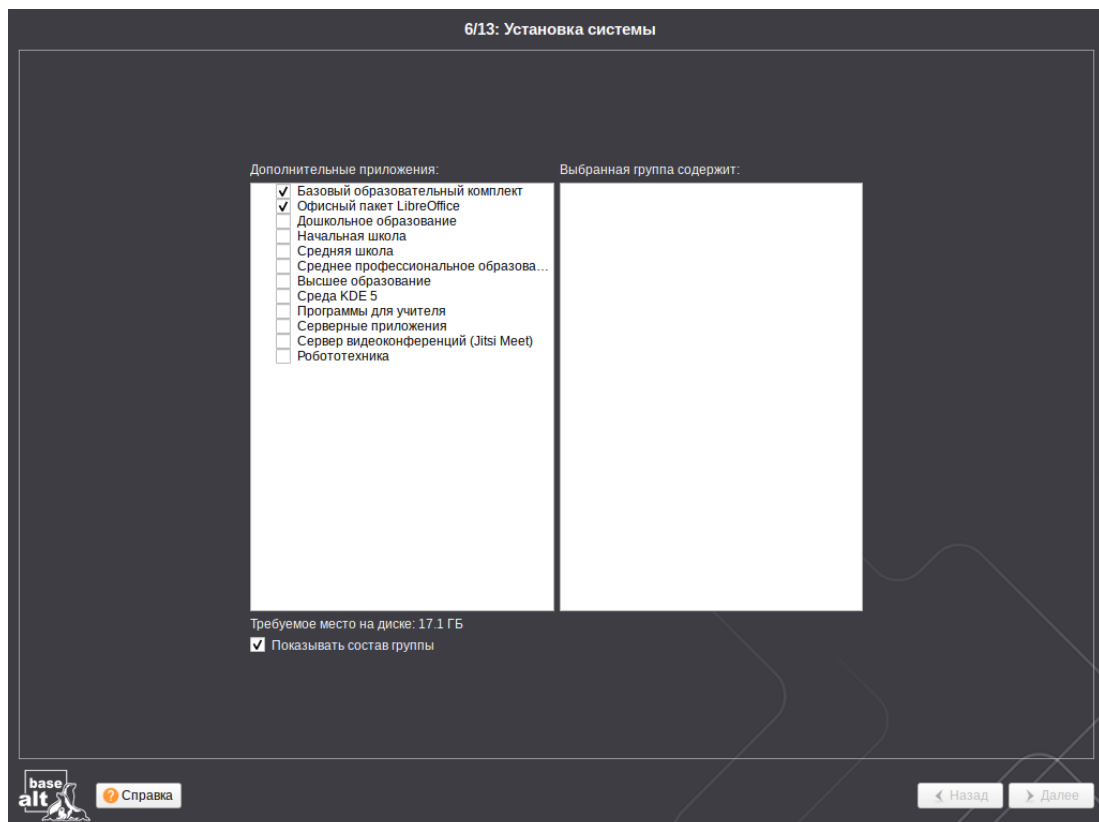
6/13: Установка системы

Дополнительные приложения:

Базовый образовательный комплект
Офисный пакет LibreOffice
Дошкольное образование
Начальная школа
Средняя школа
Среднее профессиональное образова...
Высшее образование
Среда KDE 5
Программы для учителя
Серверные приложения
Сервер видеоконференций (Jitsi Meet)
Робототехника

Выбранная группа содержит:

Требуемое место на диске: 17.1 ГБ

Показывать состав группы

base alt

Справка

Назад

Далее